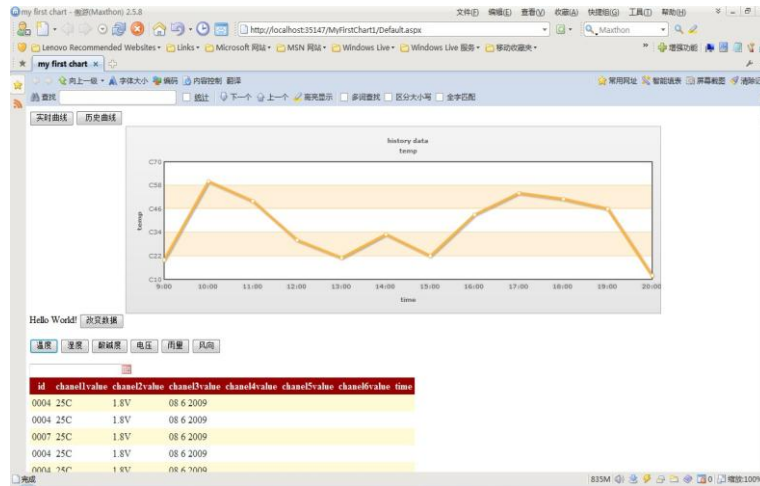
my first chart - 傲游(Maxthon) 2.5.8

文件(F) 编辑(E) 查看(V) 收藏(A) 快捷组(G) 工具(T) 帮助(H)

http://localhost:35147/MyFirstChart1/Default.aspx

Maxthon

Lenovo Recommended Websites • Links • Microsoft 网站 • MSN 网站 • Windows Live • Windows Live 服务 • 移动收藏夹 •

增强功能

my first chart

向上一级 • 字体大小 • 编码 • 内容控制 • 翻译

常用网址 智能填表 屏幕截图 清除记

查找 ☐ 搜过 下一个 上一个 高亮显示 ☐ 多词查找 ☐ 区分大小写 ☐ 全字匹配

实时曲线 历史曲线

history data
temp

C70
C58
C46
C34
C22
C10

temp

9:00 10:00 11:00 12:00 13:00 14:00 15:00 16:00 17:00 18:00 19:00 20:00

time

Hello World! 改变数据

温度 湿度 新减度 电压 雨量 风向

| id | chanel1value | chanel2value | chanel3value | chanel4value | chanel5value | chanel6value | time |
|---|---|---|---|---|---|---|---|
| 0004 | 25C | 1.8V | 08 6 2009 | | | | |
| 0004 | 25C | 1.8V | 08 6 2009 | | | | |
| 0007 | 25C | 1.8V | 08 6 2009 | | | | |
| 0004 | 25C | 1.8V | 08 6 2009 | | | | |
| 0004 | 25C | 1.8V | 08 6 2009 | | | | |

完成

835M 缩放:100%